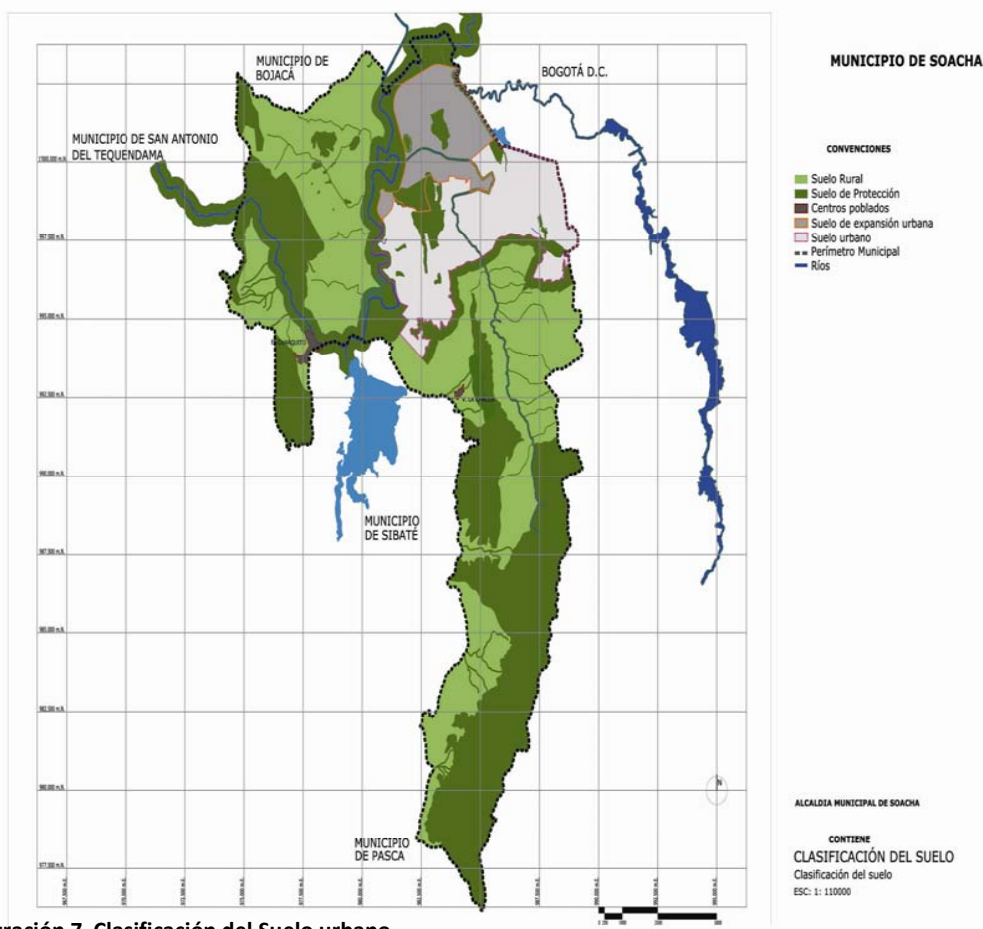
MUNICIPIO DE SOACHA

MUNICIPIO DE BOJACÁ

BOGOTÁ D.C.

MUNICIPIO DE SAN ANTONIO DEL TEQUENDAMA

CONVENCIONES

Suelo Rural
Suelo de Protección
Centros poblados
Suelo de expansión urbana
Suelo urbano
Perímetro Municipal
Ríos

1'000.000 m.N.
997.500 m.N.
995.000 m.N.
992.500 m.N.
990.000 m.N.
987.500 m.N.
985.000 m.N.
982.500 m.N.
980.000 m.N.
977.500 m.N.

MUNICIPIO DE SIBATÉ

MUNICIPIO DE PASCA

N

ALCALDIA MUNICIPAL DE SOACHA

CONTIENE
CLASIFICACIÓN DEL SUELO
Clasificación del suelo
ESC: 1: 110000

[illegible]ración 7. Clasificación del Suelo urbano